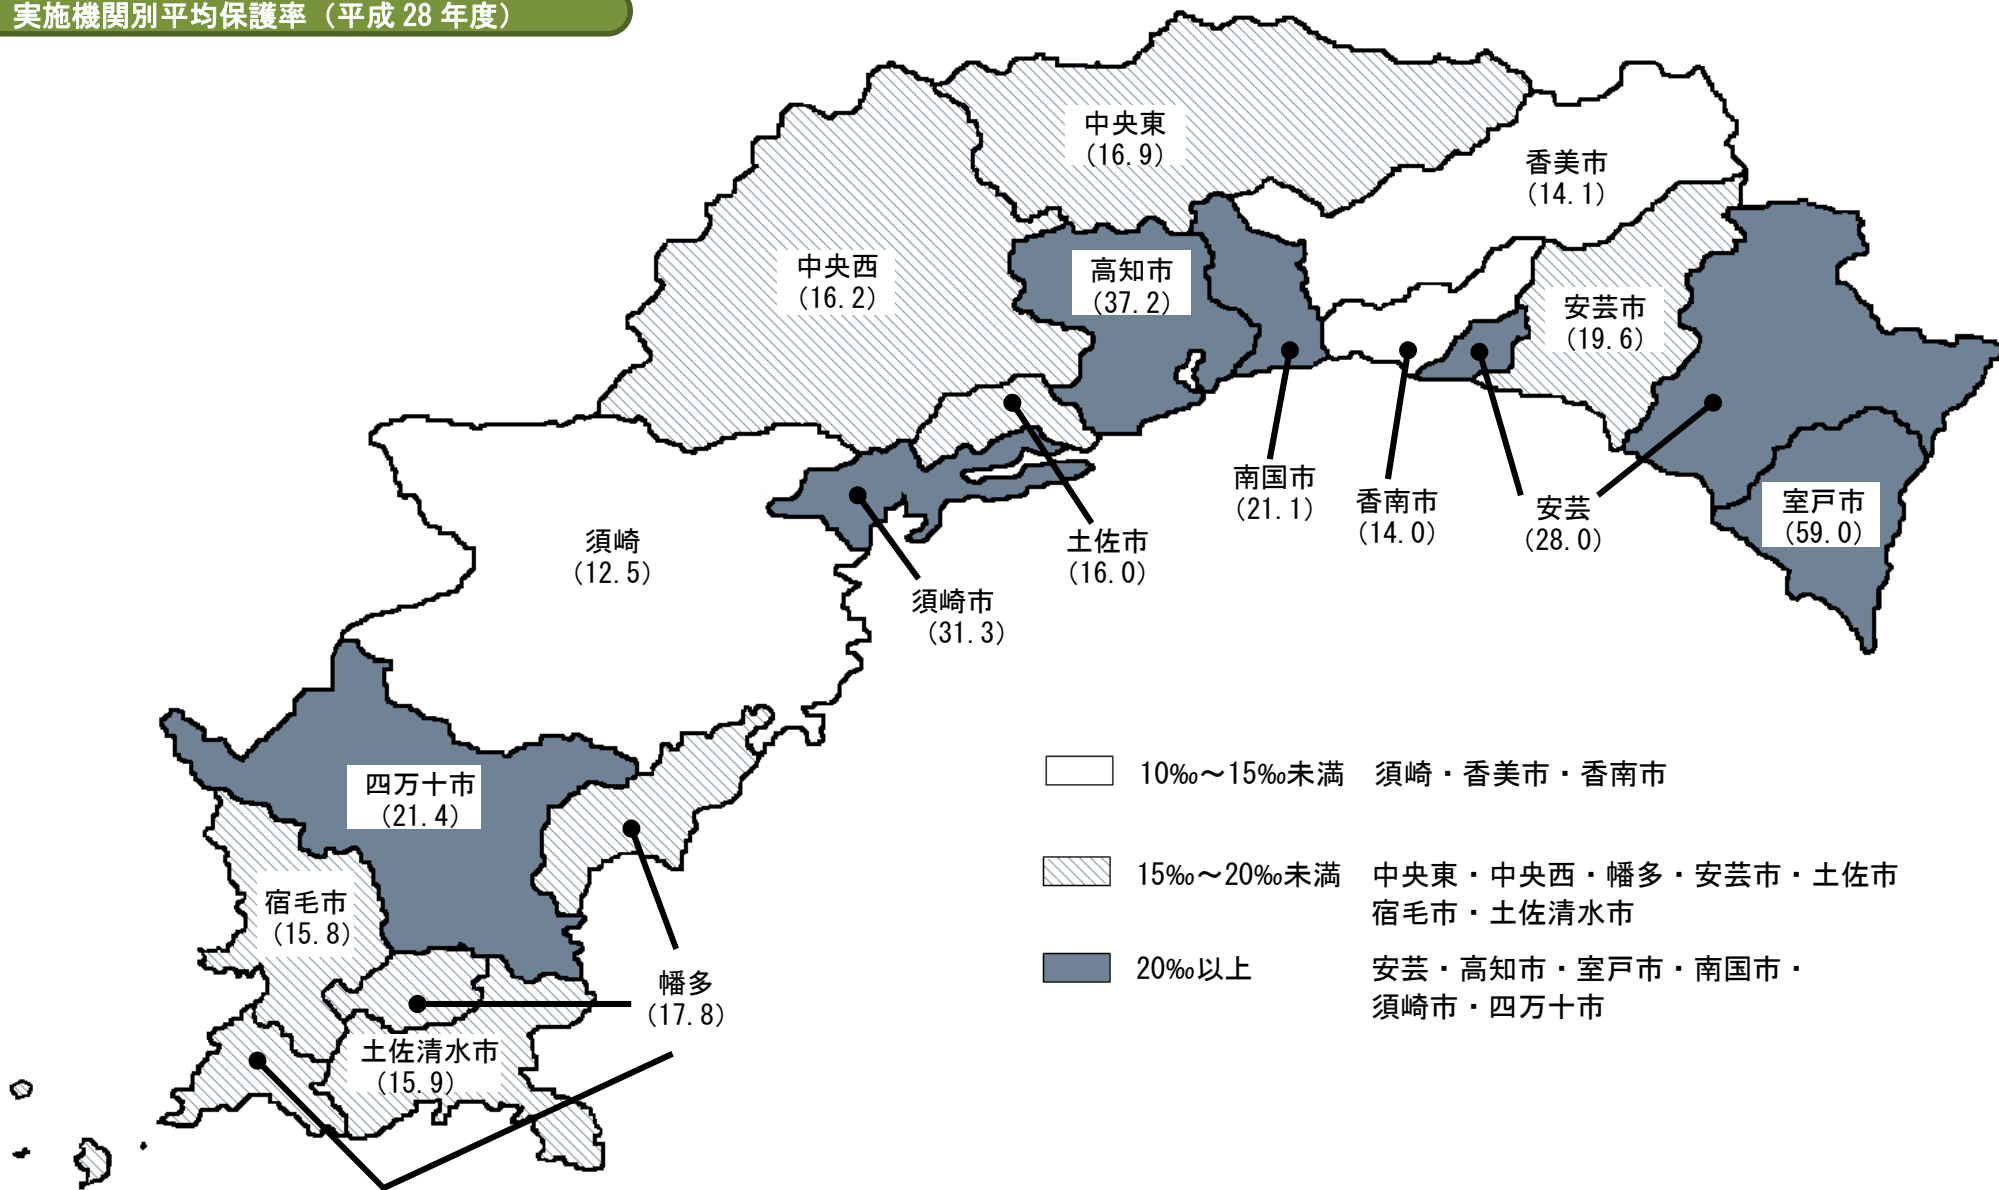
実施機関別平均保護率（平成 28 年度）

中央東
（16.9）

香美市
（14.1）

中央西
（16.2）

高知市
（37.2）

安芸市
（19.6）

須崎
（12.5）

南国市
（21.1）

香南市
（14.0）

安芸
（28.0）

室戸市
（59.0）

土佐市
（16.0）

須崎市
（31.3）

四万十市
（21.4）

宿毛市
（15.8）

幡多
（17.8）

土佐清水市
（15.9）

10‰～15‰未満　須崎・香美市・香南市

15‰～20‰未満　中央東・中央西・幡多・安芸市・土佐市
宿毛市・土佐清水市

20‰以上　安芸・高知市・室戸市・南国市・
須崎市・四万十市